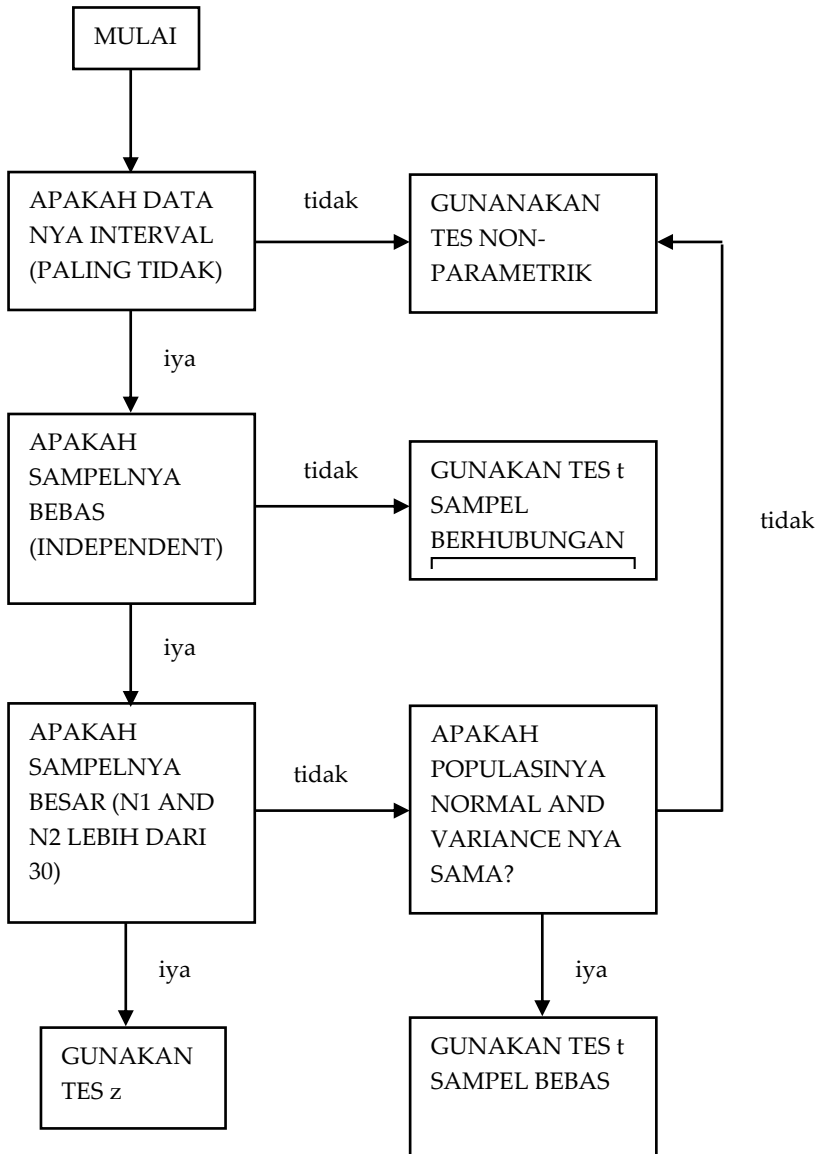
MULAI

APAKAH DATA NYA INTERVAL (PALING TIDAK)

tidak

GUNANAKAN TES NON-PARAMETRIK

iya

APAKAH SAMPELNYA BEBAS (INDEPENDENT)

tidak

GUNAKAN TES t SAMPEL BERHUBUNGAN

tidak

iya

APAKAH SAMPELNYA BESAR (N1 AND N2 LEBIH DARI 30)

tidak

APAKAH POPULASINYA NORMAL AND VARIANCE NYA SAMA?

iya

GUNAKAN TES z

iya

GUNAKAN TES t SAMPEL BEBAS